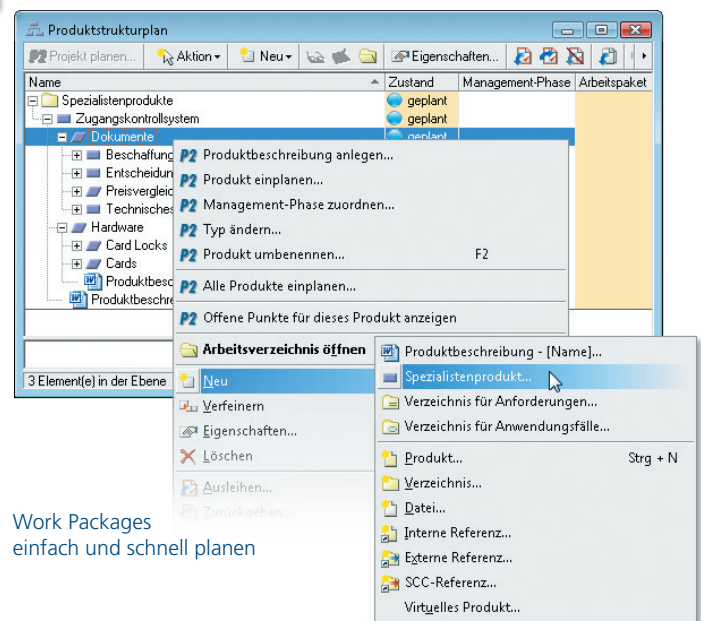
Produktstrukturplan

Projekt planen... Aktion Neu Eigenschaften...

| Name | Zustand | Management-Phase | Arbeitspaket |
|---|---|---|---|
| Spezialistenprodukte | geplant | | |
| Zugangskontrollsystem | geplant | | |
| Dokumente | geplant | | |
| Beschaffung | | | |
| Entscheidun | | | |
| Preisvergleic | | | |
| Technisches | | | |
| Hardware | | | |
| Card Locks | | | |
| Cards | | | |
| Produktbesc | | | |
| Produktbeschre | | | |

3 Element(e) in der Ebene

Produktbeschreibung anlegen...
Produkt einplanen...
Management-Phase zuordnen...
Typ ändern...
Produkt umbenennen... F2
Alle Produkte einplanen...
Offene Punkte für dieses Produkt anzeigen
Arbeitsverzeichnis öffnen
Neu
Verfeinern
Eigenschaften...
Löschen
Ausleihen...
Zurückgeben...

Produktbeschreibung - [Name]...
Spezialistenprodukt...
Verzeichnis für Anforderungen...
Verzeichnis für Anwendungsfälle...
Produkt... Strg + N
Verzeichnis...
Datei...
Interne Referenz...
Externe Referenz...
SCC-Referenz...
Virtuelles Produkt...

Work Packages einfach und schnell planen